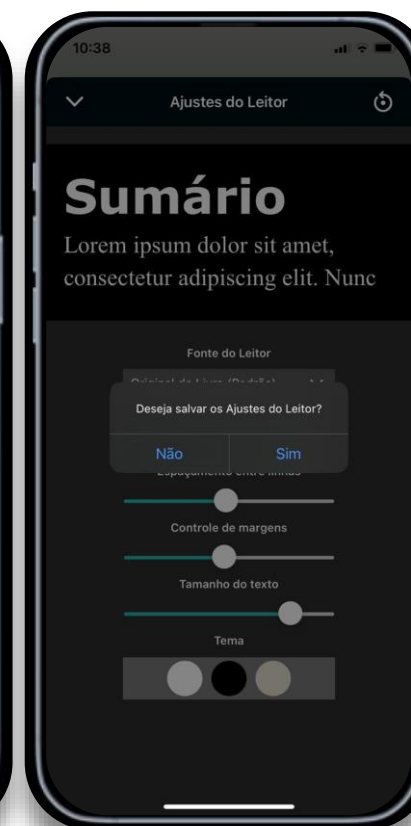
10:38

Ajustes do Leitor

Sumário
Lorem ipsum dolor sit amet, consectetur adipiscing elit. Nunc

Fonte do Leitor

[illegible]

Deseja salvar os Ajustes do Leitor?

Não Sim

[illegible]

Controle de margens

Tamanho do texto

Tema